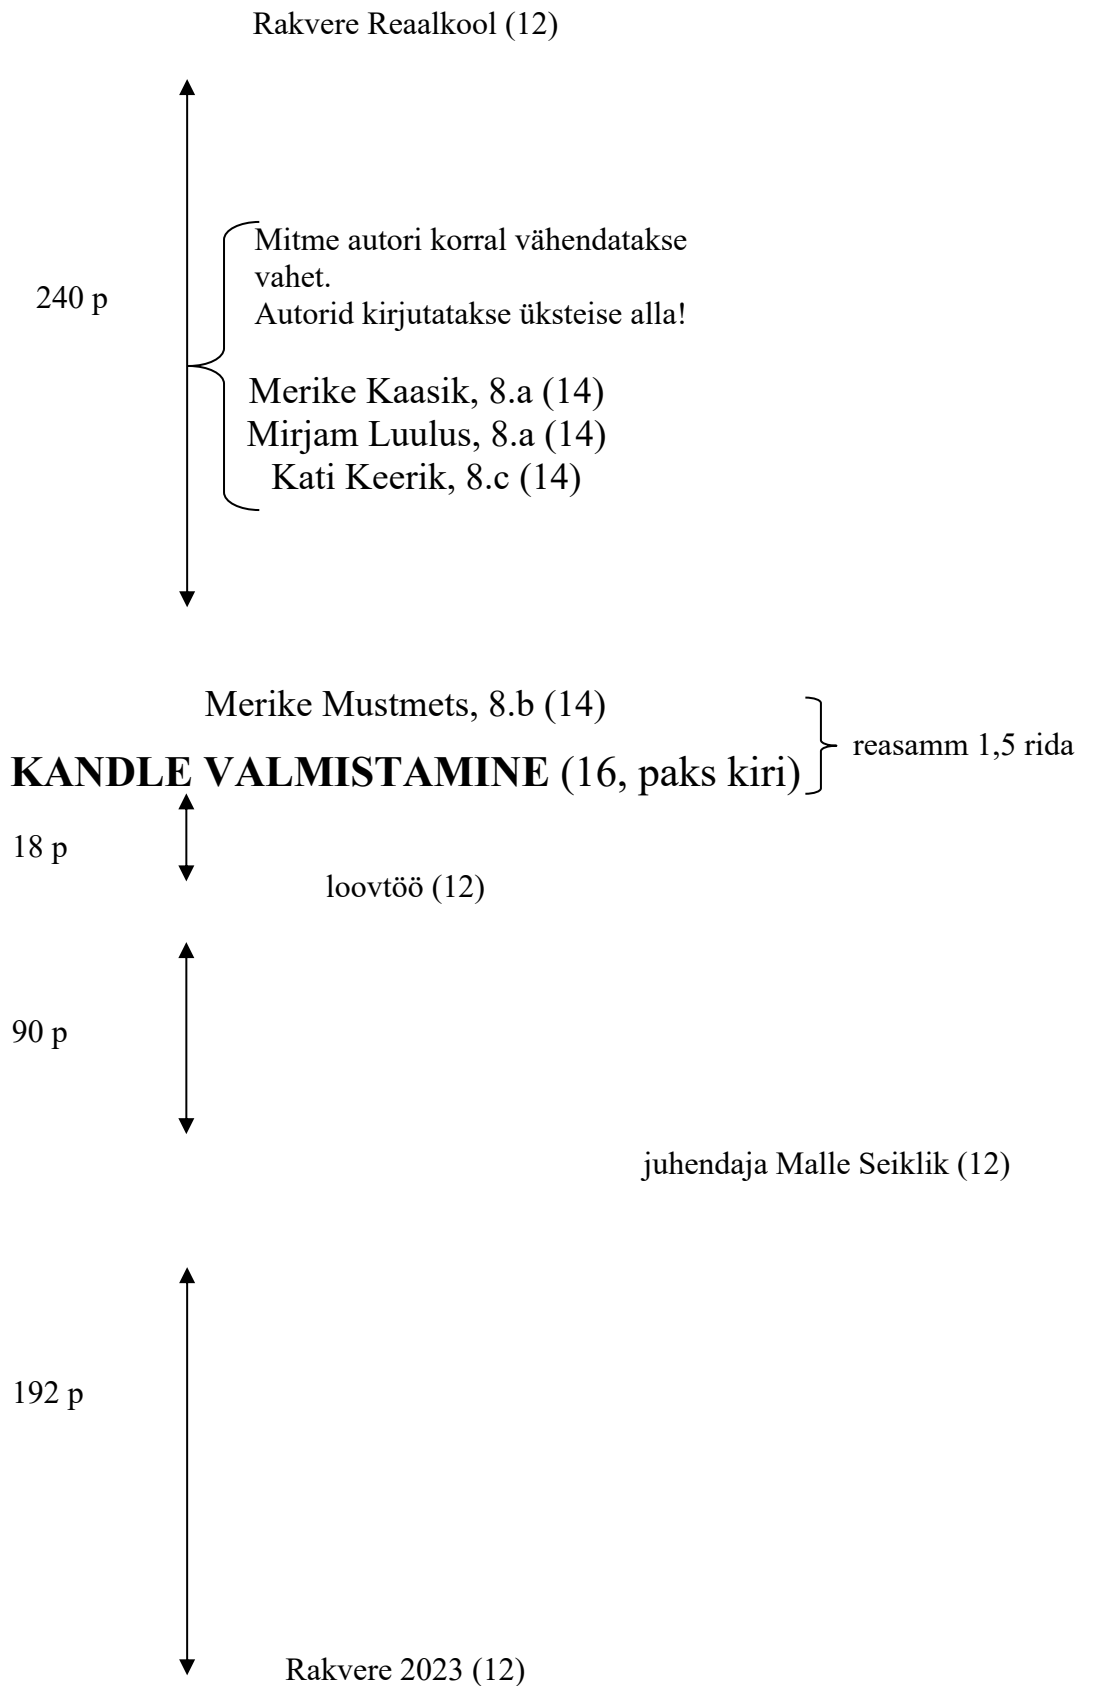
Rakvere Reaalkool (12)

240 p

Mitme autori korral vähendatakse vahet.
Autorid kirjutatakse üksteise alla!

Merike Kaasik, 8.a (14)
Mirjam Luulus, 8.a (14)
Kati Keerik, 8.c (14)

Merike Mustmets, 8.b (14)

**KANDLE VALMISTAMINE** (16, paks kiri)

reasamm 1,5 rida

18 p

loovtöö (12)

90 p

juhendaja Malle Seiklik (12)

192 p

Rakvere 2023 (12)